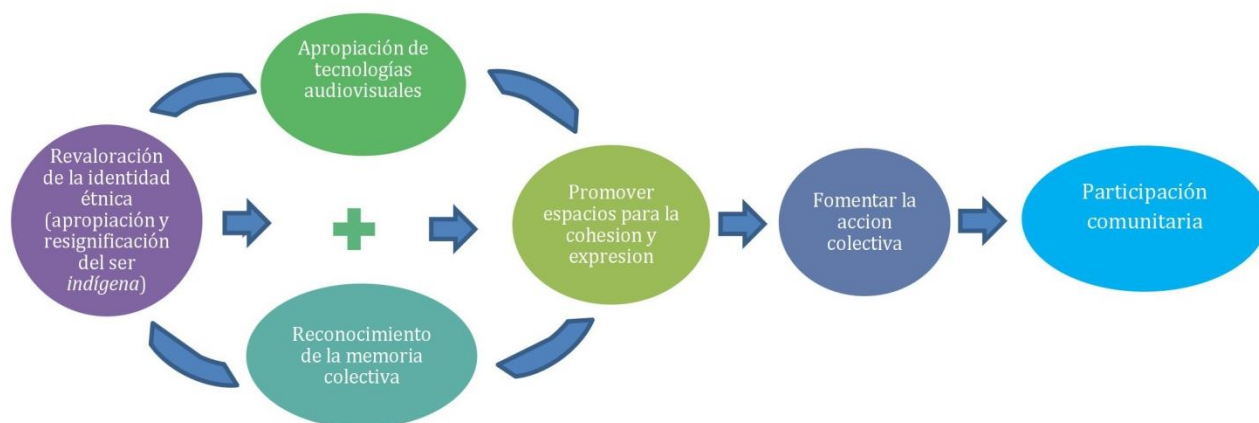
Apropiación de tecnologías audiovisuales

Revaloración de la identidad étnica (apropiación y resignificación del ser *indígena*)

Promover espacios para la cohesion y expresion

Fomentar la accion colectiva

Participación comunitaria

Reconocimiento de la memoria colectiva